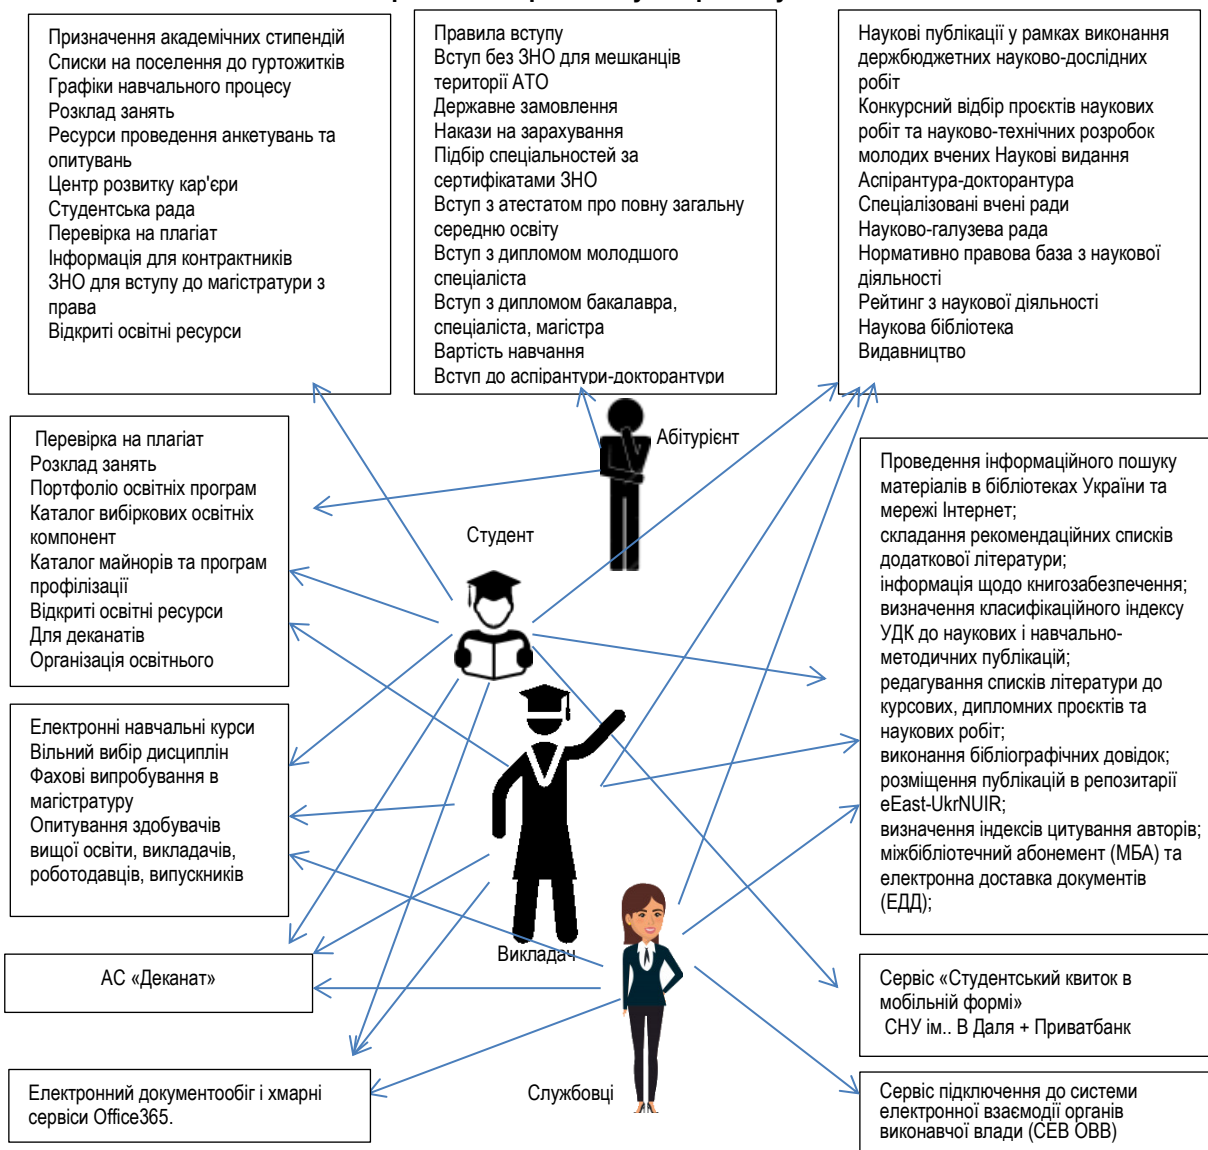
Призначення академічних стипендій
Списки на поселення до гуртожитків
Графіки навчального процесу
Розклад занять
Ресурси проведення анкетувань та опитувань
Центр розвитку кар'єри
Студентська рада
Перевірка на плагіат
Інформація для контрактників
ЗНО для вступу до магістратури з права
Відкриті освітні ресурси

Правила вступу
Вступ без ЗНО для мешканців території АТО
Державне замовлення
Накази на зарахування
Підбір спеціальностей за сертифікатами ЗНО
Вступ з атестатом про повну загальну середню освіту
Вступ з дипломом молодшого спеціаліста
Вступ з дипломом бакалавра, спеціаліста, магістра
Вартість навчання
Вступ до аспірантури-докторантури

Наукові публікації у рамках виконання держбюджетних науково-дослідних робіт
Конкурсний відбір проєктів наукових робіт та науково-технічних розробок молодих вчених Наукові видання
Аспірантура-докторантура
Спеціалізовані вчені ради
Науково-галузева рада
Нормативно правова база з наукової діяльності
Рейтинг з наукової діяльності
Наукова бібліотека
Видавництво

Абітурієнт

Перевірка на плагіат
Розклад занять
Портфоліо освітніх програм
Каталог вибіркових освітніх компонент
Каталог майнорів та програм профілізації
Відкриті освітні ресурси
Для деканатів
Організація освітнього

Студент

Проведення інформаційного пошуку матеріалів в бібліотеках України та мережі Інтернет;
складання рекомендаційних списків додаткової літератури;
інформація щодо книгозабезпечення;
визначення класифікаційного індексу УДК до наукових і навчально-методичних публікацій;
редагування списків літератури до курсових, дипломних проєктів та наукових робіт;
виконання бібліографічних довідок;
розміщення публікацій в репозитарії eEast-UkrNUIR;
визначення індексів цитування авторів;
міжбібліотечний абонемент (МБА) та електронна доставка документів (ЕДД);

Електронні навчальні курси
Вільний вибір дисциплін
Фахові випробування в магістратуру
Опитування здобувачів вищої освіти, викладачів, роботодавців, випускників

Викладач

АС «Деканат»

Сервіс «Студентський квиток в мобільній формі»
СНУ ім.. В Даля + Приватбанк

Електронний документообіг і хмарні сервіси Office365.

Службовці

Сервіс підключення до системи електронної взаємодії органів виконавчої влади (СЕВ ОВВ)